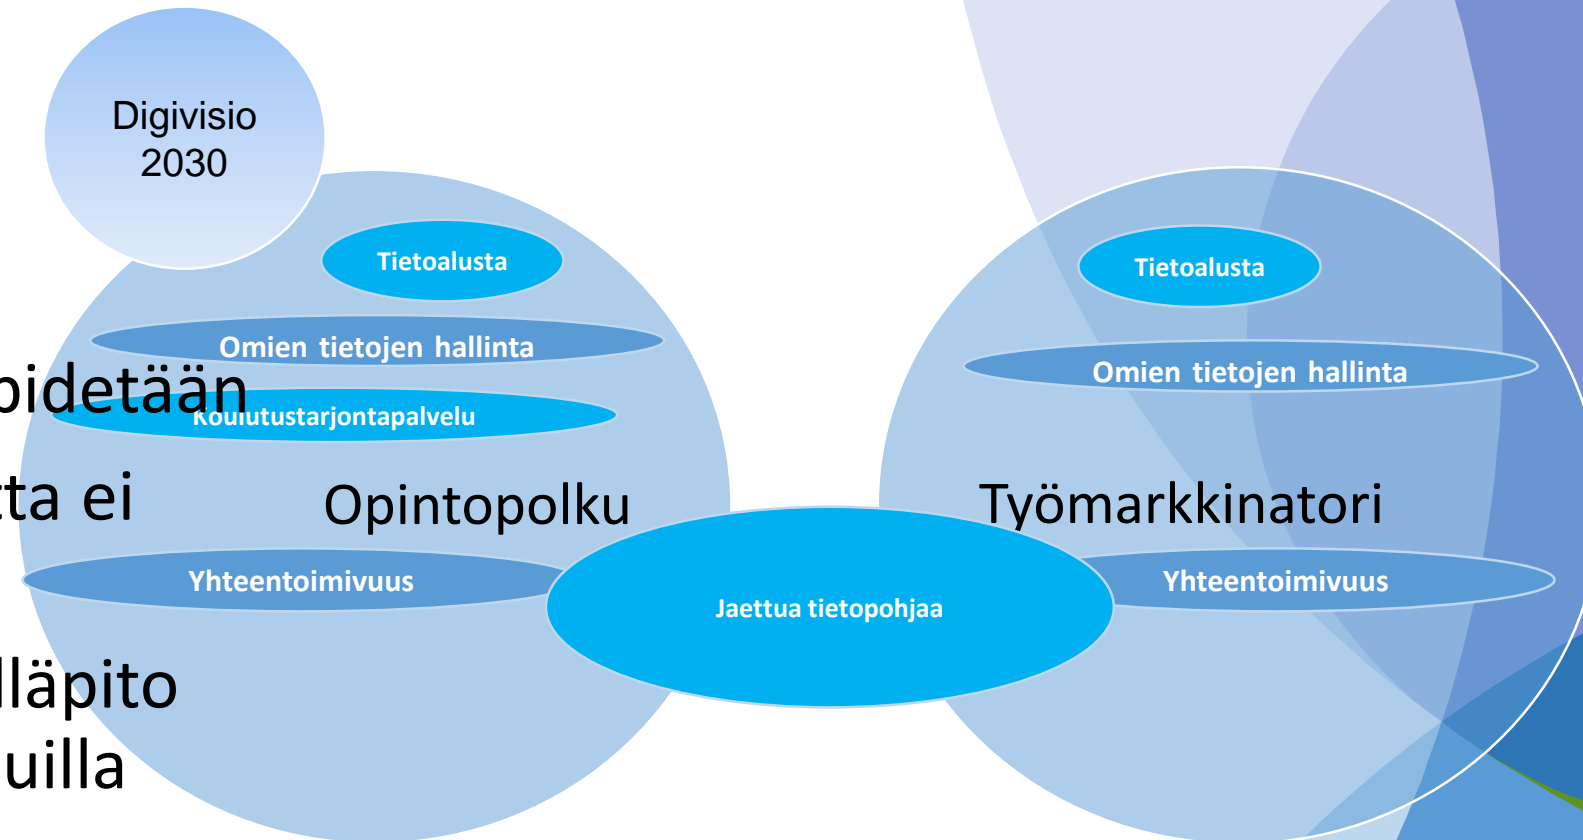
Digivisio 2030

Tietoalusta

Omien tietojen hallinta

pidetään

Koulutustarjontapalvelu

ta ei

Opintopolku

Yhteentoimivuus

lläpito

uilla

Jaettua tietopohjaa

Tietoalusta

Omien tietojen hallinta

Työmarkkinatori

Yhteentoimivuus